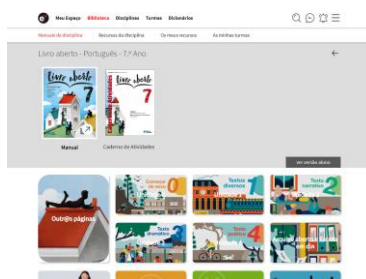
Meu Espaço Biblioteca Disciplinas Turmas Dicionários

Manuais da disciplina Recursos da disciplina Os meus recursos As minhas turmas

Livro aberto - Português - 7.º Ano

Livro aberto 7

Livro aberto 7

Manual

Caderno de Atividades

Ver versão aluno

Outr@s páginas

Começar de novo 0

Textos diversos 1

Textos narrativos 2

Texto dramático 3

Textos diversos 4

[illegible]